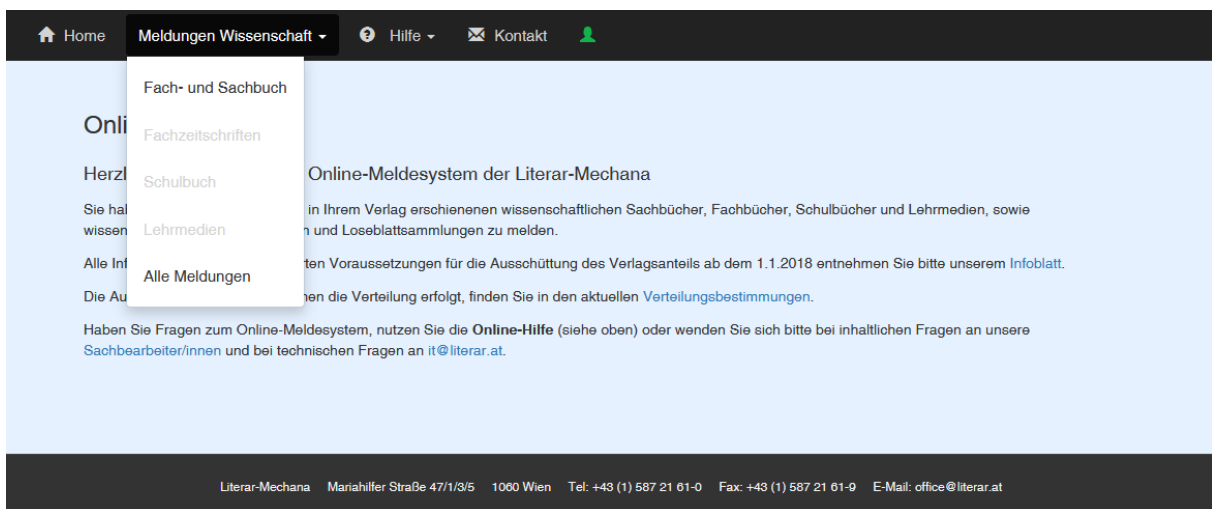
Home Meldungen Wissenschaft Hilfe Kontakt

Fach- und Sachbuch

Fachzeitschriften

Schulbuch

Lehrmedien

Alle Meldungen

Onli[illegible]

Herzl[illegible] Online-Meldesystem der Literar-Mechana

Sie hal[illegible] in Ihrem Verlag erschienenen wissenschaftlichen Sachbücher, Fachbücher, Schulbücher und Lehrmedien, sowie wissen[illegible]n und Loseblattsammlungen zu melden.

Alle Inf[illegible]ten Voraussetzungen für die Ausschüttung des Verlagsanteils ab dem 1.1.2018 entnehmen Sie bitte unserem Infoblatt.

Die Au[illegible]nen die Verteilung erfolgt, finden Sie in den aktuellen Verteilungsbestimmungen.

Haben Sie Fragen zum Online-Meldesystem, nutzen Sie die **Online-Hilfe** (siehe oben) oder wenden Sie sich bitte bei inhaltlichen Fragen an unsere Sachbearbeiter/innen und bei technischen Fragen an it@literar.at.

Literar-Mechana Mariahilfer Straße 47/1/3/5 1060 Wien Tel: +43 (1) 587 21 61-0 Fax: +43 (1) 587 21 61-9 E-Mail: office@literar.at